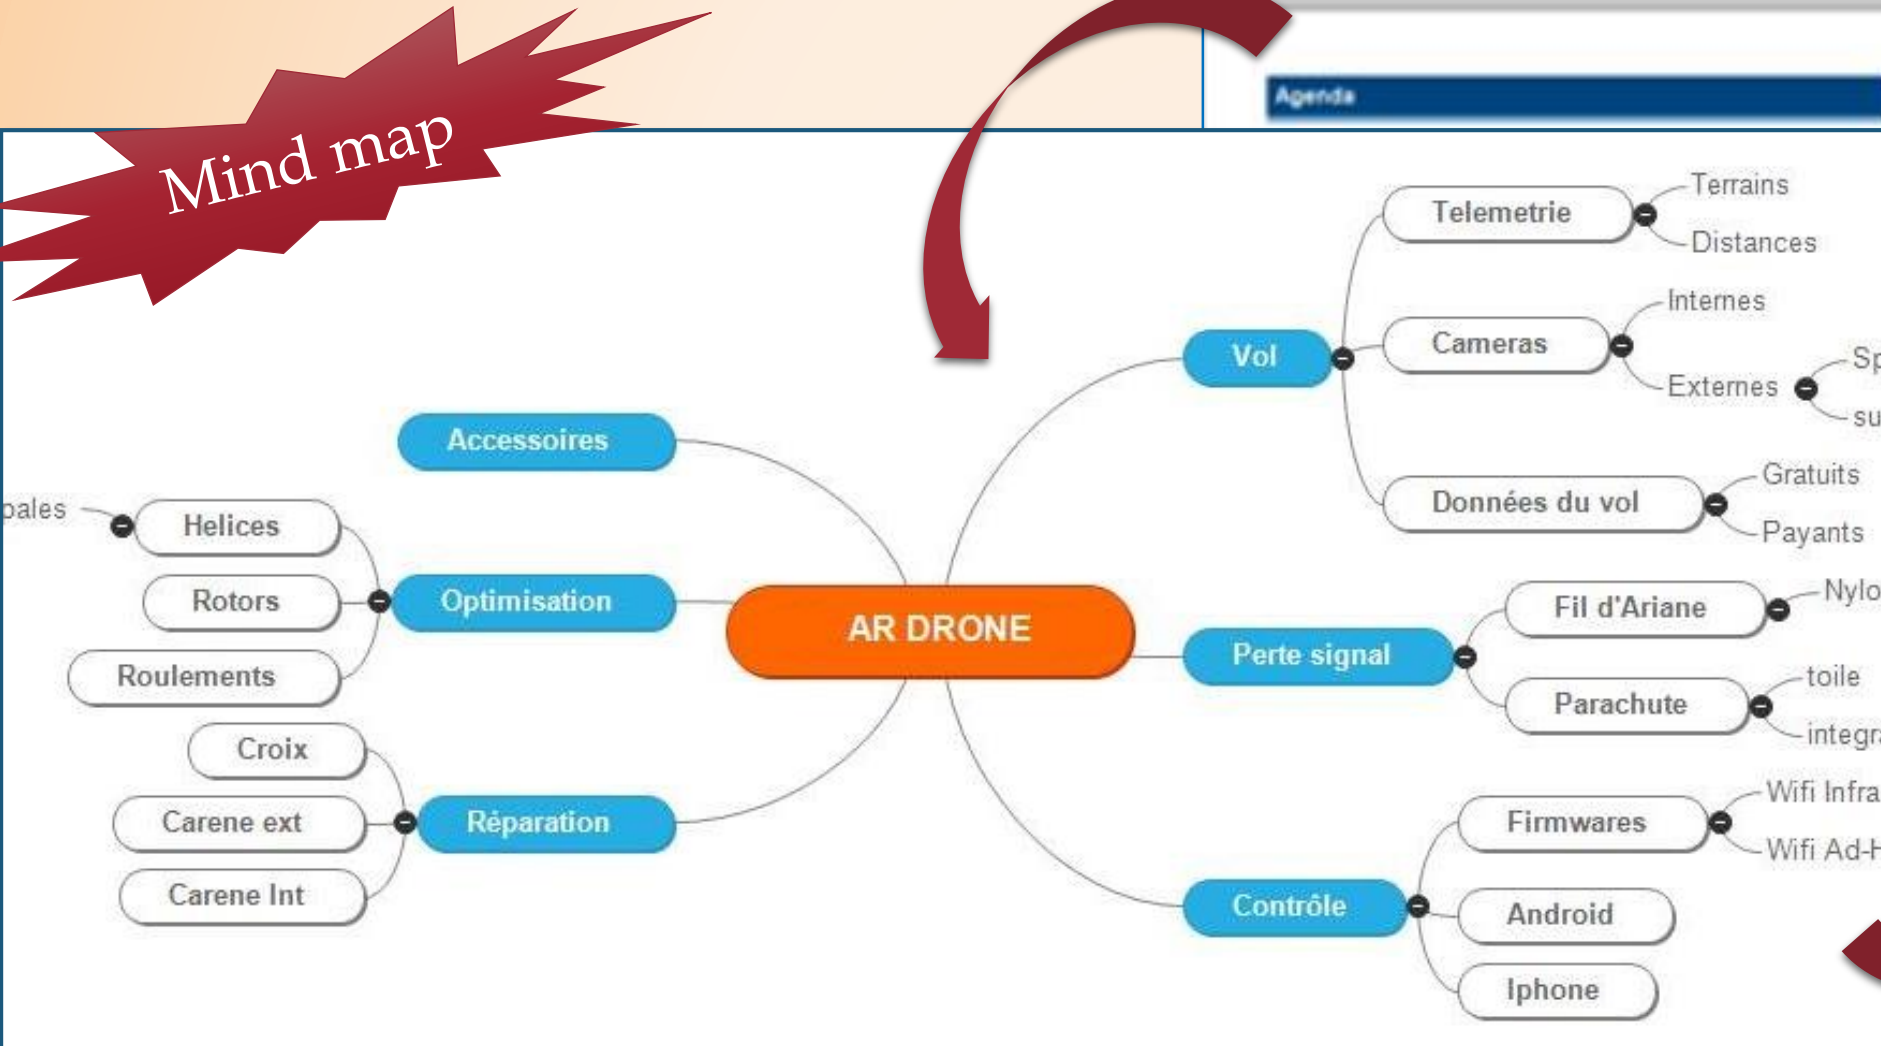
Mind map

Agenda

AR DRONE

Accessoires

Optimisation

Helices

pales

Rotors

Roulements

Réparation

Croix

Carene ext

Carene Int

Vol

Telemetrie

Terrains

Distances

Cameras

Internes

Externes

Sp

su

Données du vol

Gratuits

Payants

Perte signal

Fil d'Ariane

Nylo

Parachute

toile

integr

Contrôle

Firmwares

Wifi Infra

Wifi Ad-H

Android

Iphone